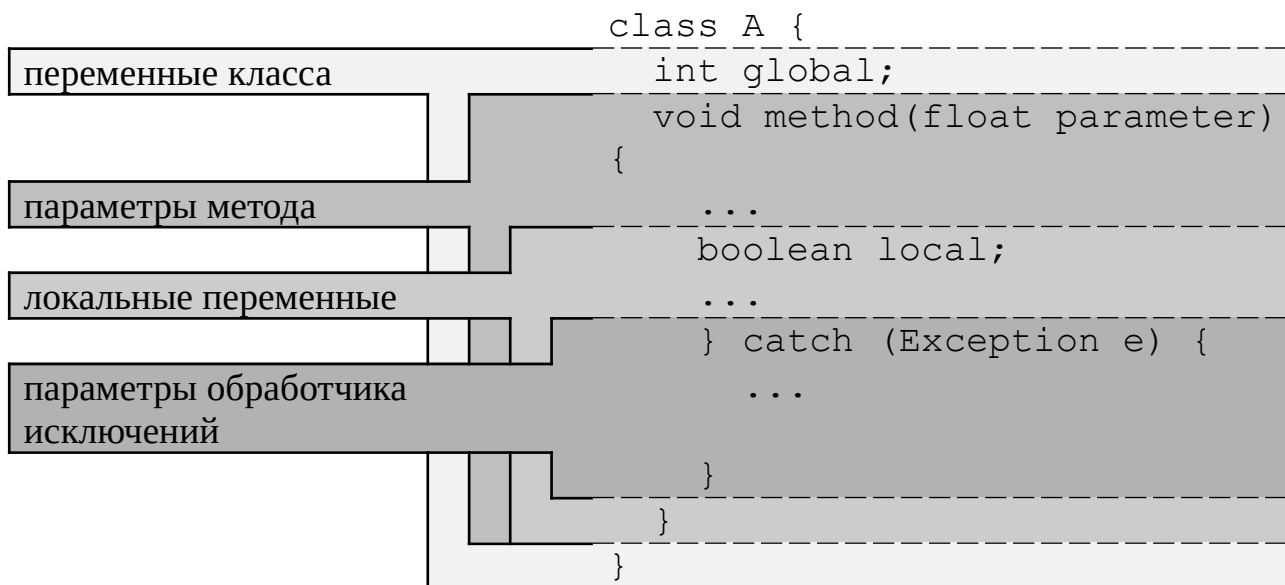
class A {

переменные класса

int global;

void method(float parameter)
{

параметры метода

...

boolean local;

локальные переменные

...

} catch (Exception e) {

параметры обработчика исключений

...

}

}

}